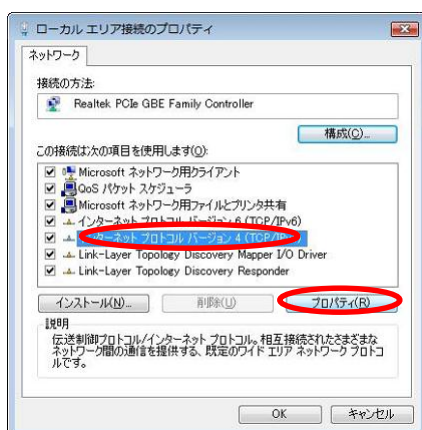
ローカル エリア接続のプロパティ

ネットワーク

接続の方法:

Realtek PCIe GBE Family Controller

構成(C)...

この接続は次の項目を使用します(O):

Microsoft ネットワーク用クライアント
QoS パケット スケジューラ
Microsoft ネットワーク用ファイルとプリンタ共有
インターネット プロトコル バージョン 6 (TCP/IPv6)
インターネット プロトコル バージョン 4 (TCP/IPv4)
Link-Layer Topology Discovery Mapper I/O Driver
Link-Layer Topology Discovery Responder

インストール(N)...
削除(U)
プロパティ(R)

説明

伝送制御プロトコル/インターネット プロトコル。相互接続されたさまざまなネットワーク間の通信を提供する、既定のワイド エリア ネットワーク プロトコルです。

OK
キャンセル